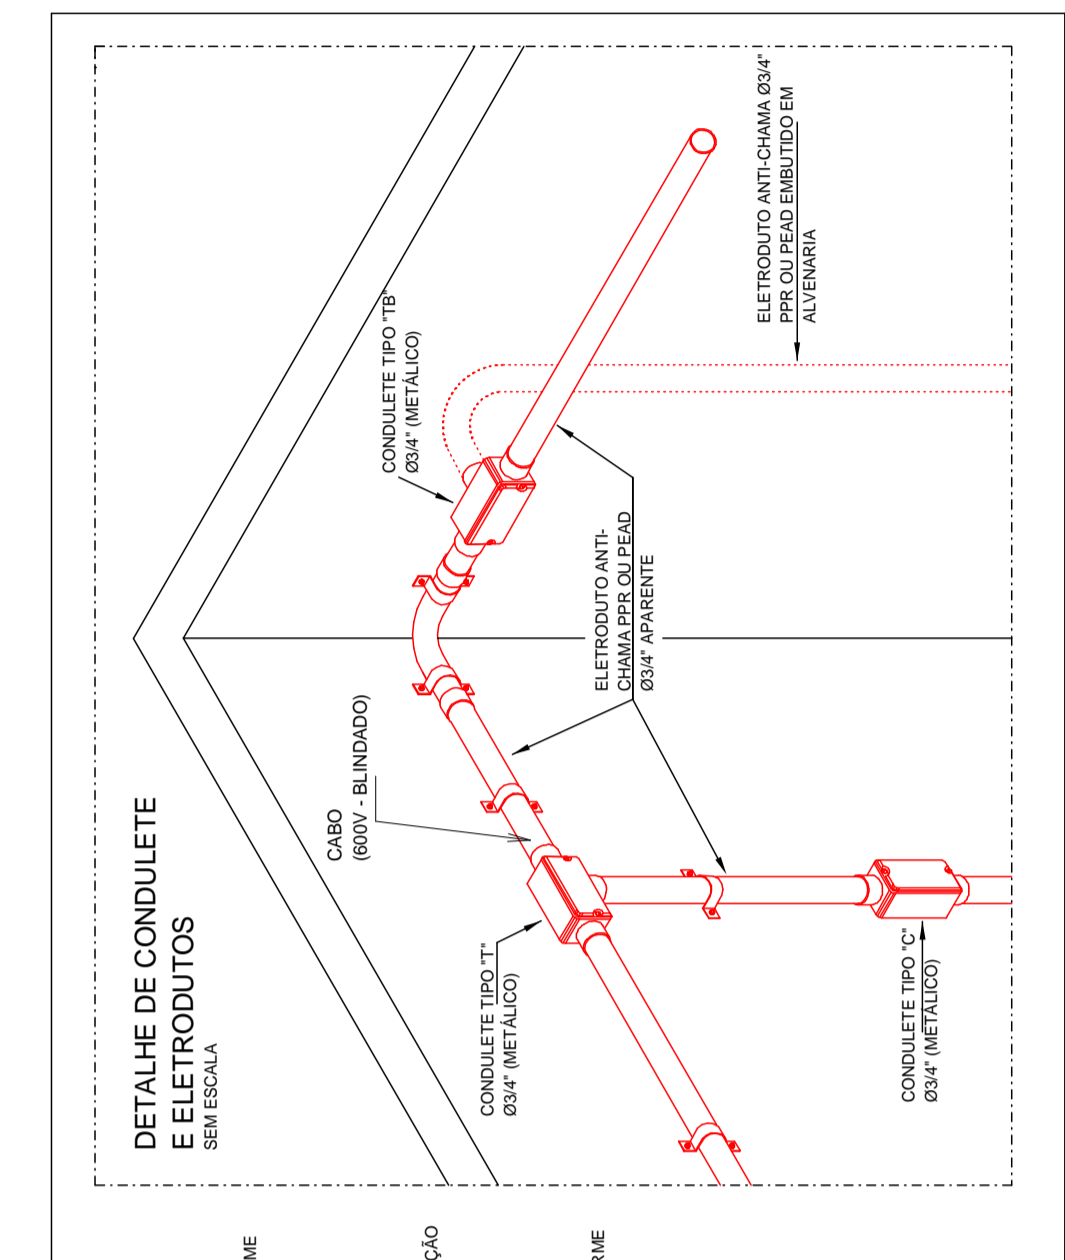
DETALHE DE CONDULETE E ELETRODUTOS
SEM ESCALA

ELETRODUTO ANTI-CHAMA Ø3/4" PPR OU PEAD EMBUTIDO EM ALVENARIA

CONDULETE TIPO "TB" Ø3/4" (METÁLICO)

ELETRODUTO ANTI-CHAMA PPR OU PEAD Ø3/4" APARENTE

CABO (600V - BLINDADO)

CONDULETE TIPO "T" Ø3/4" (METÁLICO)

CONDULETE TIPO "C" Ø3/4" (METÁLICO)

ME

ÇÃO

RME